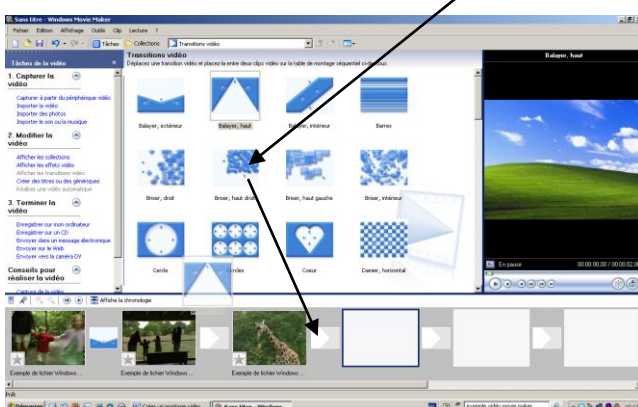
Sans titre - Windows Movie Maker

Fichier Edition Affichage Outils Clip Lecture ?

Tâches Collections Transitions vidéo

Tâches de la vidéo

1. Capturer la vidéo

Capturer à partir du périphérique vidéo
Importer la vidéo
Importer des photos
Importer le son ou la musique

2. Modifier la vidéo

Afficher les collections
Afficher les effets vidéo
Afficher les transitions vidéo
Créer des titres ou des génériques
Réaliser une vidéo automatique

3. Terminer la vidéo

Enregistrer sur mon ordinateur
Enregistrer sur un CD
Envoyer dans un message électronique
Envoyer sur le Web
Envoyer vers la caméra DV

Conseils pour réaliser la vidéo

Transitions vidéo
Déplacer une transition vidéo et placez-la entre deux clips vidéo sur la table de montage séquentiel ci-dessous

Balayer, extérieur
Balayer, haut
Balayer, intérieur
Barres
Briser, droit
Briser, haut droit
Briser, haut gauche
Briser, intérieur
Cercle
Cercles
Coeur
Damier, horizontal

Balayer, haut

En pause
00:00:00,00 / 00:00:02,00

Afficher la chronologie

Exemple de fichier Windows ...
Exemple de fichier Windows ...
Exemple de fichier Windows ...

Prêt

Démarrer